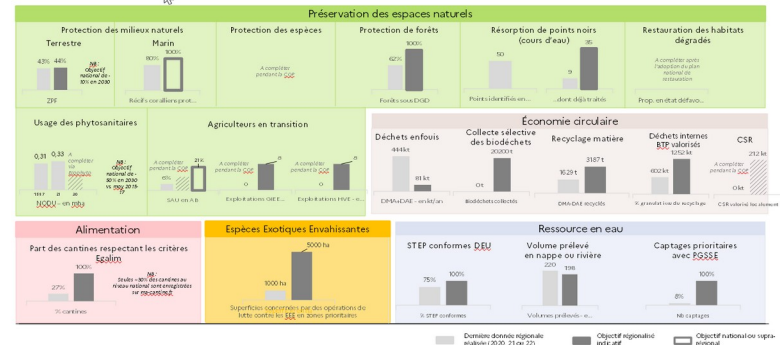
Préservation des espaces naturels

Protection des milieux naturels

Terrestre

43% 44%

NB : Objectif national de 10% en 2030

ZPF

Marin

80% 100%

Récifs coralliens prot...

Protection des espèces

A compléter pendant la COP

Protection de forêts

62% 100%

Forêts sous DGD

Résorption de points noirs (cours d'eau)

50

9 35

Points identifiés en...

...dont déjà traités

Restauration des habitats dégradés

A compléter après l'adoption du plan national de restauration

Prop. en état défavo...

Usage des phytosanitaires

0,31 0,33

A compléter au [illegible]

NB : Objectif national de -50% en 2030 vs moy 2015-17

NODU – en mdu

Agriculteurs en transition

A compléter pendant la COP

6% 21%

SAU en AB

A compléter pendant la COP

0 0

Exploitations OIEE...

A compléter pendant la COP

0 0

Exploitations HVE -...

Économie circulaire

Déchets enfouis

444kt

81 kt

DMA+DAE – en kt/an

Collecte sélective des biodéchets

0 t 20200 t

Biodéchets collectés

Recyclage matière

1629 t 3187 t

DMA-DAE recyclés

Déchets internes BTP valorisés

602 kt 1252 kt

% granulat issu de recyclage

CSR

212 kt

0 kt

CSR valorisé (en ciment

Alimentation

Part des cantines respectant les critères Egalim

27% 100%

NB : Seules ~30% des cantines au niveau national sont enregistrées sur ma-cantine.fr

% cantines

Espèces Exotiques Envahissantes

1000 ha 5000 ha

Superficies concernées par des opérations de lutte contre les EEE en zones prioritaires

Ressource en eau

STEP conformes DEU

75% 100%

% STEP conformes

Volume prélevé en nappe ou rivière

220 198

Volumes prélevés – e...

Captages prioritaires avec PGSSE

8% 100%

NB captages

Dernière donnée régionale relevée (2020, 21 ou 22)

Objectif régional indicatif

Objectif national ou supra-régional